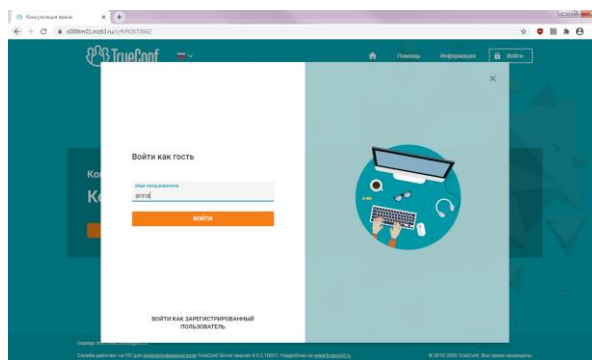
Консультация врача ×

s000tm01.mz63.ru/c/4092673662

TrueConf

Помощь Информация Войти

×

Ко

Ко

Войти как гость

Имя пользователя

anna

ВОЙТИ

ВОЙТИ КАК ЗАРЕГИСТРИРОВАННЫЙ ПОЛЬЗОВАТЕЛЬ

Сервер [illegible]

Служба работает на ПО для видеоконференцсвязи TrueConf Server версии 4.5.3.10027. Подробнее на www.trueconf.ru

© 2010-2020 TrueConf. Все права защищены.